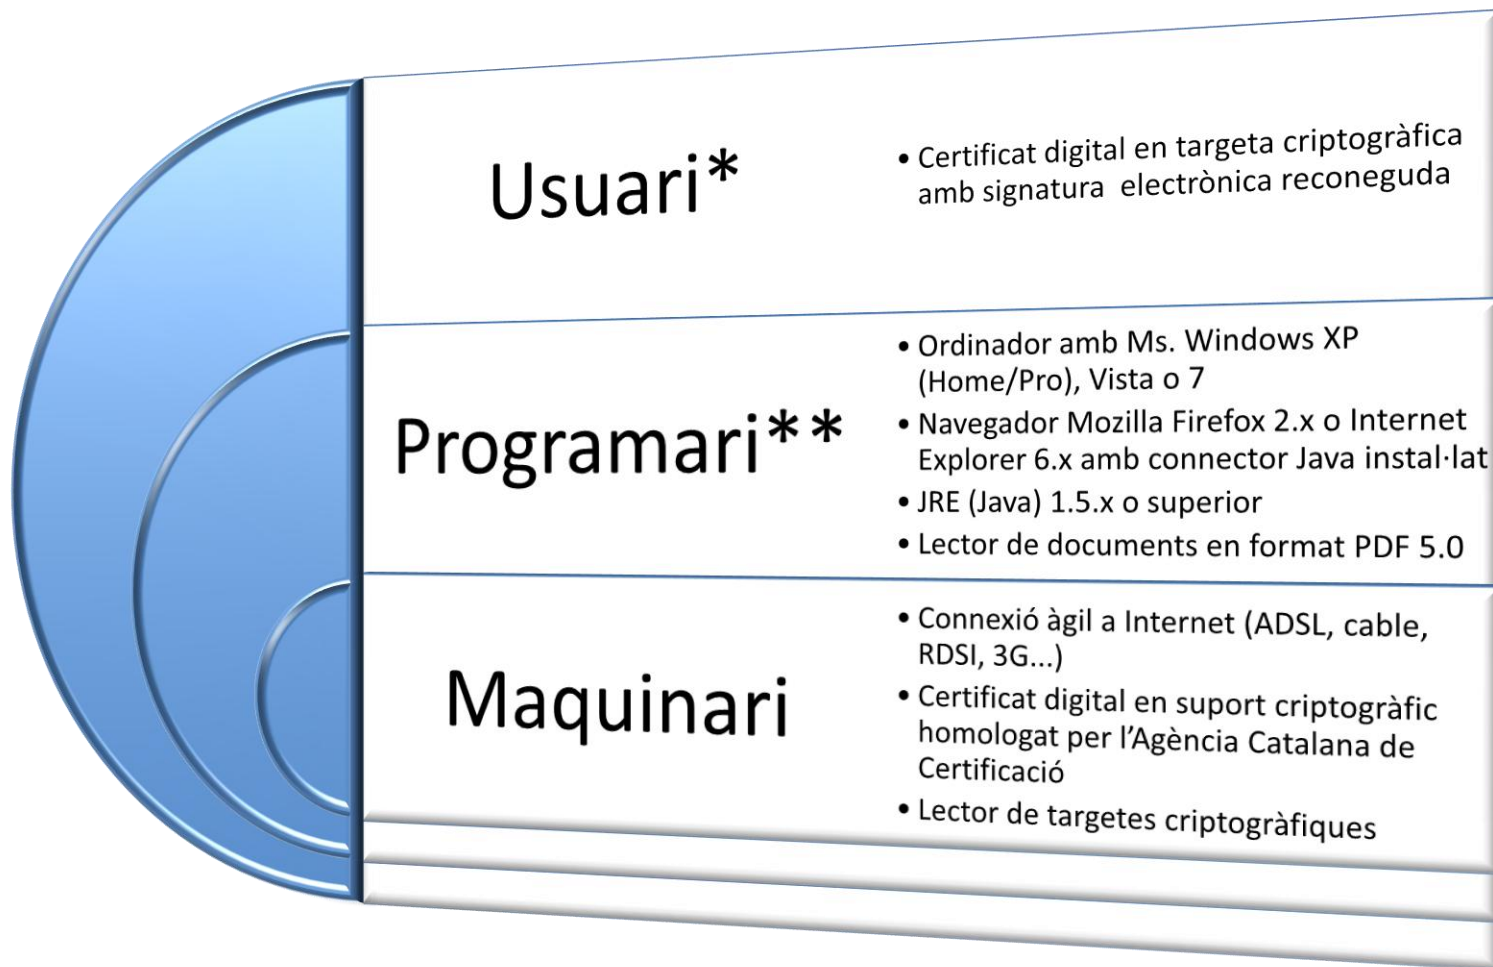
Usuari*

• Certificat digital en targeta criptogràfica amb signatura electrònica reconeguda

Programari**

• Ordinador amb Ms. Windows XP (Home/Pro), Vista o 7
• Navegador Mozilla Firefox 2.x o Internet Explorer 6.x amb connector Java instal·lat
• JRE (Java) 1.5.x o superior
• Lector de documents en format PDF 5.0

Maquinari

• Connexió àgil a Internet (ADSL, cable, RDSI, 3G...)
• Certificat digital en suport criptogràfic homologat per l'Agència Catalana de Certificació
• Lector de targetes criptogràfiques